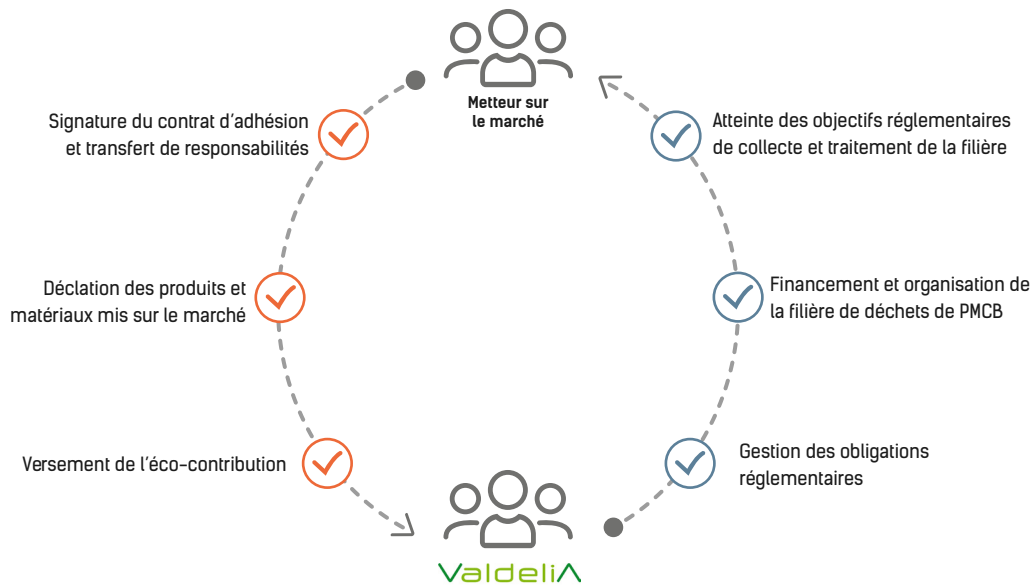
Metteur sur le marché

Signature du contrat d'adhésion et transfert de responsabilités

Déclation des produits et matériaux mis sur le marché

Versement de l'éco-contribution

Atteinte des objectifs réglementaires de collecte et traitement de la filière

Financement et organisation de la filière de déchets de PMCB

Gestion des obligations réglementaires

ValdeliA